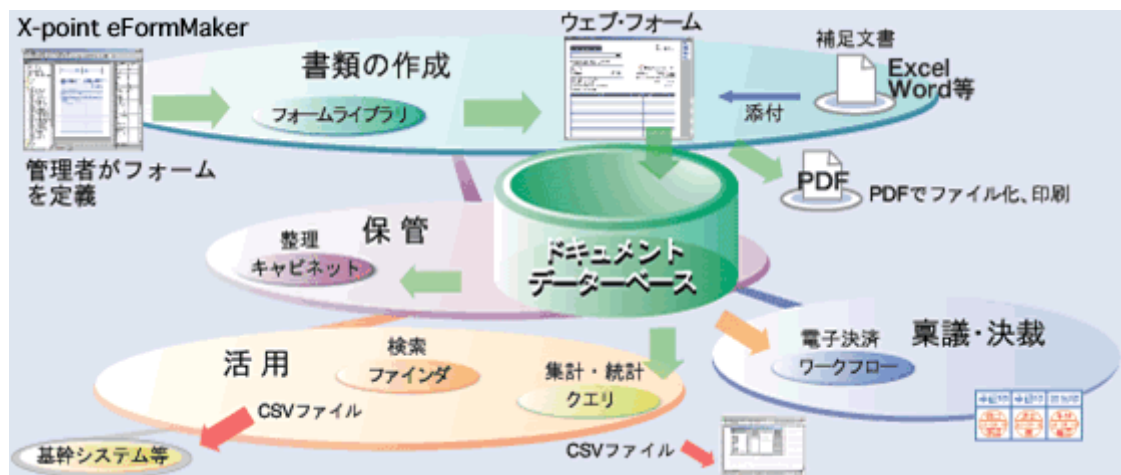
X-point eFormMaker

管理者がフォームを定義

書類の作成

フォームライブラリ

ウェブ・フォーム

補足文書

Excel Word等

添付

PDF

PDFでファイル化、印刷

ドキュメントデーターベース

保管

整理

キャビネット

稟議・決裁

電子決済

ワークフロー

活用

検索

ファインダ

集計・統計

クエリ

CSVファイル

基幹システム等

CSVファイル